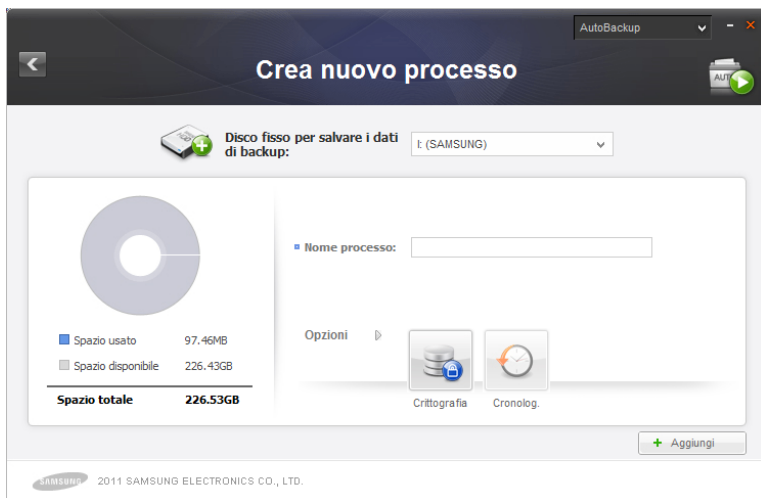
AutoBackup

Crea nuovo processo

AUTO

Disco fisso per salvare i dati di backup:

I: (SAMSUNG)

Nome processo:

Spazio usato 97.46MB
Spazio disponibile 226.43GB
Spazio totale 226.53GB

Opzioni

Crittografia

Cronolog.

+ Aggiungi

SAMSUNG 2011 SAMSUNG ELECTRONICS CO., LTD.